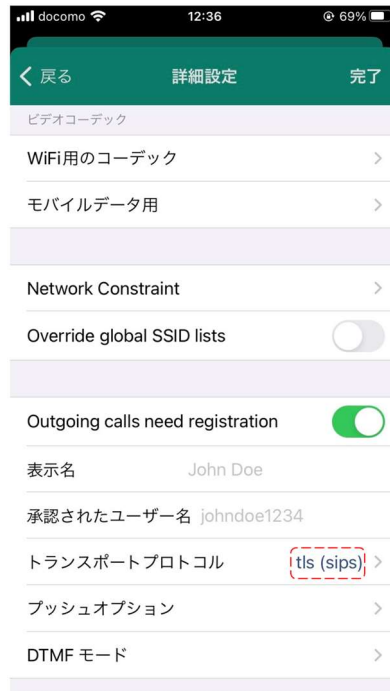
docomo 12:36 69%

戻る 詳細設定 完了

ビデオコーデック

WiFi用のコーデック

モバイルデータ用

Network Constraint

Override global SSID lists

Outgoing calls need registration

表示名 John Doe

承認されたユーザー名 johndoe1234

トランスポートプロトコル tls (sips)

プッシュオプション

DTMF モード